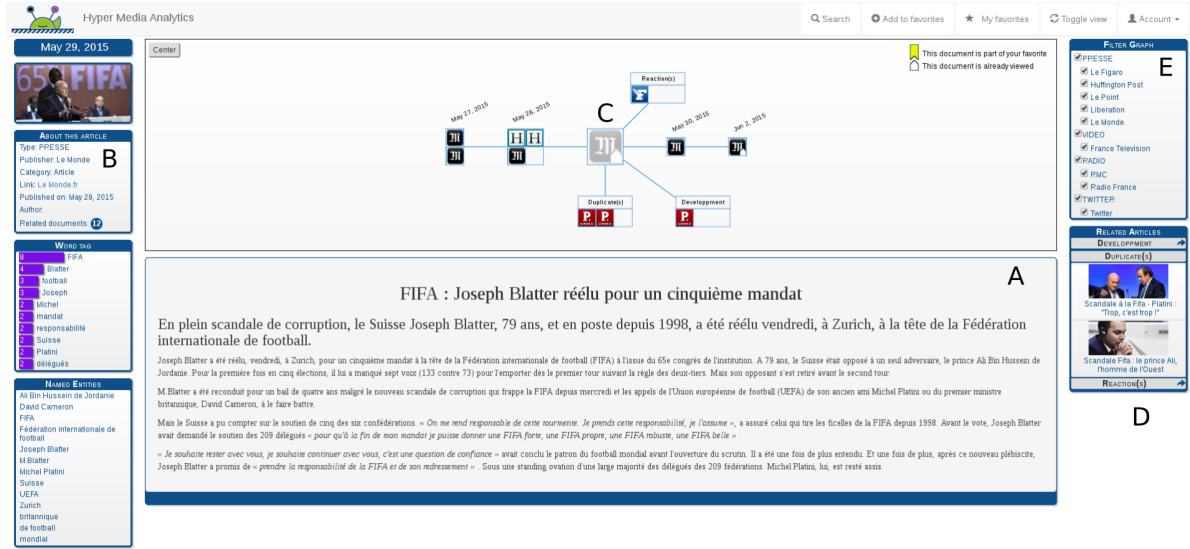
Hyper Media Analytics

Search
Add to favorites
My favorites
Toggle view
Account

May 29, 2015

65e FIFA

About this article
Type: PRESSE
Publisher: Le Monde
Category: Article
Link: Le Monde.fr
Published on: May 29, 2015
Author:
Related documents: 12

B

Word tag
6 FIFA
4 Blatter
3 football
3 Joseph
2 Michel
2 mandat
2 responsabilité
2 Suisse
2 Platini
2 délégués

Named Entities
Ali Bin Hussein de Jordanie
David Cameron
FIFA
Fédération internationale de football
Joseph Blatter
M.Blatter
Michel Platini
Suisse
UEFA
Zurich
britannique
de football
mondial

Center

This document is part of your favorite
This document is already viewed

Reaction(s)
May 27, 2015
May 28, 2015
C
May 30, 2015
Jun 2, 2015
Duplicate(s)
Developpment

A

FIFA : Joseph Blatter réélu pour un cinquième mandat

En plein scandale de corruption, le Suisse Joseph Blatter, 79 ans, et en poste depuis 1998, a été réélu vendredi, à Zurich, à la tête de la Fédération internationale de football.

Joseph Blatter a été réélu, vendredi, à Zurich, pour un cinquième mandat à la tête de la Fédération internationale de football (FIFA) à l'issue du 65e congrès de l'institution. A 79 ans, le Suisse était opposé à un seul adversaire, le prince Ali Bin Hussein de Jordanie. Pour la première fois en cinq élections, il lui a manqué sept voix (133 contre 73) pour l'emporter dès le premier tour suivant la règle des deux-tiers. Mais son opposant s'est retiré avant le second tour.

M.Blatter a été reconduit pour un bail de quatre ans malgré le nouveau scandale de corruption qui frappe la FIFA depuis mercredi et les appels de l'Union européenne de football (UEFA) de son ancien ami Michel Platini ou du premier ministre britannique, David Cameron, à le faire battre.

Mais le Suisse a pu compter sur le soutien de cinq des six confédérations. « On me rend responsable de cette tourmente. Je prends cette responsabilité, je l'assume », a assuré celui qui tire les ficelles de la FIFA depuis 1998. Avant le vote, Joseph Blatter avait demandé le soutien des 209 délégués « pour qu'à la fin de mon mandat je puisse donner une FIFA forte, une FIFA propre, une FIFA robuste, une FIFA belle » .

« Je souhaite rester avec vous, je souhaite continuer avec vous, c'est une question de confiance » avait conclu le patron du football mondial avant l'ouverture du scrutin. Il a été une fois de plus entendu. Et une fois de plus, après ce nouveau plébiscite, Joseph Blatter a promis de « prendre la responsabilité de la FIFA et de son redressement » . Sous une standing ovation d'une large majorité des délégués des 209 fédérations. Michel Platini, lui, est resté assis.

Filter Graph
E
PRESSE
Le Figaro
Huffington Post
Le Point
Liberation
Le Monde
VIDEO
France Television
RADIO
RMC
Radio France
TWITTER
Twitter

Related Articles
Developpment
Duplicate(s)
Scandale à la Fifa - Platini : "Trop, c'est trop !"
Scandale Fifa : le prince Ali, l'homme de l'Ouest
Reaction(s)

D